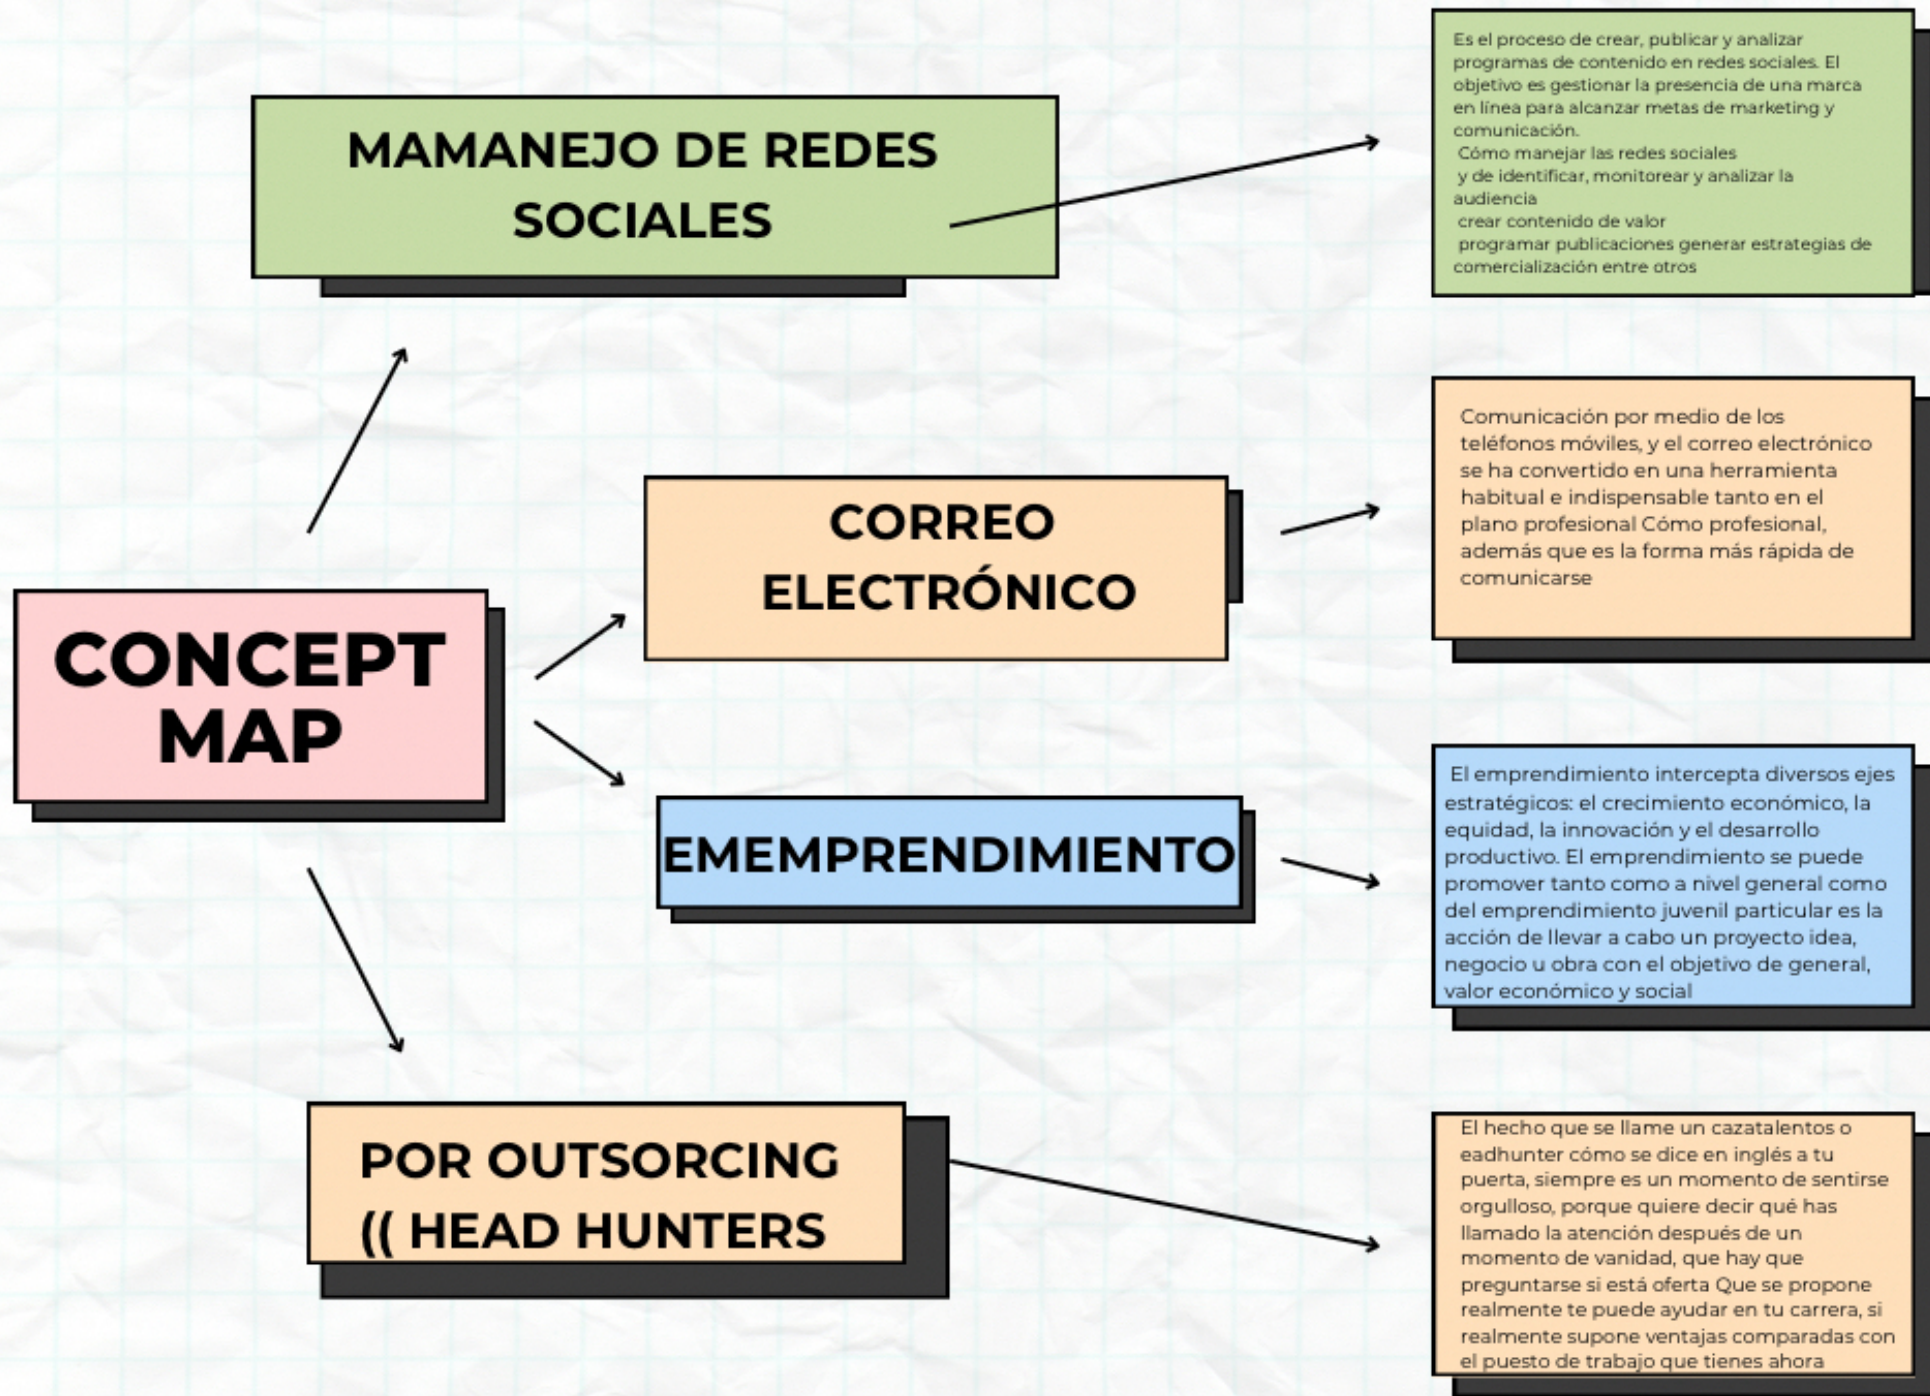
MAMANEJO DE REDES SOCIALES

Es el proceso de crear, publicar y analizar programas de contenido en redes sociales. El objetivo es gestionar la presencia de una marca en línea para alcanzar metas de marketing y comunicación.
Cómo manejar las redes sociales
y de identificar, monitorear y analizar la audiencia
crear contenido de valor
programar publicaciones generar estrategias de comercialización entre otros

CONCEPT MAP

CORREO ELECTRÓNICO

Comunicación por medio de los teléfonos móviles, y el correo electrónico se ha convertido en una herramienta habitual e indispensable tanto en el plano profesional Cómo profesional, además que es la forma más rápida de comunicarse

EMEMPRENDIMIENTO

El emprendimiento intercepta diversos ejes estratégicos: el crecimiento económico, la equidad, la innovación y el desarrollo productivo. El emprendimiento se puede promover tanto como a nivel general como del emprendimiento juvenil particular es la acción de llevar a cabo un proyecto idea, negocio u obra con el objetivo de general, valor económico y social

POR OUTSORCING (( HEAD HUNTERS

El hecho que se llame un cazatalentos o eadhunter cómo se dice en inglés a tu puerta, siempre es un momento de sentirse orgulloso, porque quiere decir qué has llamado la atención después de un momento de vanidad, que hay que preguntarse si está oferta Que se propone realmente te puede ayudar en tu carrera, si realmente supone ventajas comparadas con el puesto de trabajo que tienes ahora